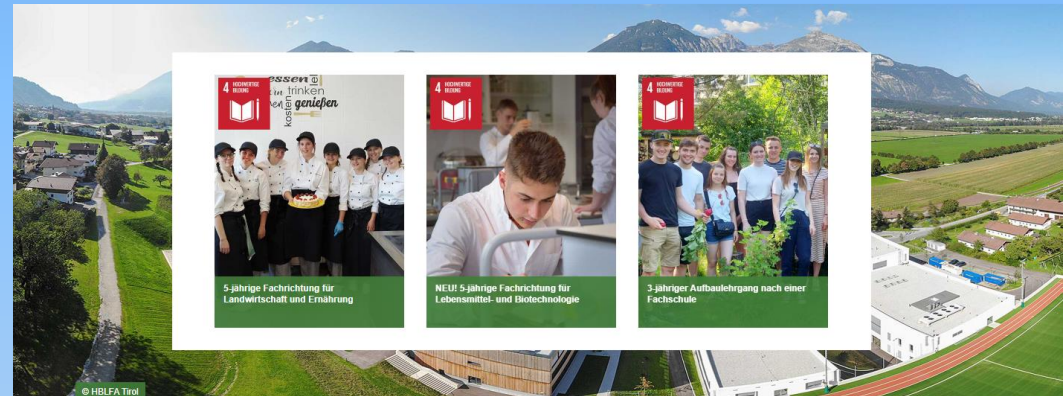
4 HOCHWERTIGE BILDUNG

essen
trinken
kosten
genießen

5-jährige Fachrichtung für Landwirtschaft und Ernährung

4 HOCHWERTIGE BILDUNG

NEU! 5-jährige Fachrichtung für Lebensmittel- und Biotechnologie

4 HOCHWERTIGE BILDUNG

3-jähriger Aufbaulehrgang nach einer Fachschule

© HBLFA Tirol